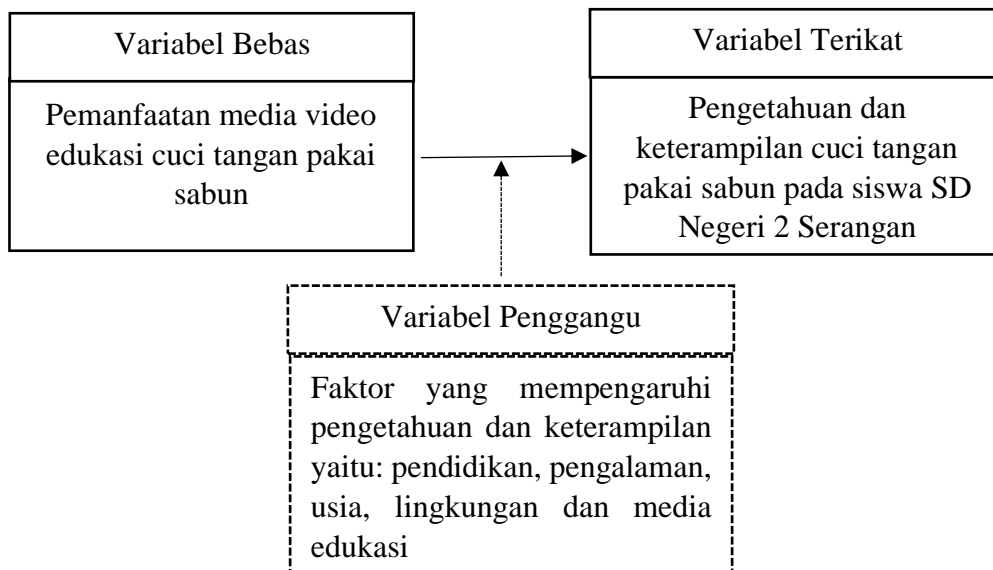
Variabel Bebas

Pemanfaatan media video edukasi cuci tangan pakai sabun

Variabel Terikat

Pengetahuan dan keterampilan cuci tangan pakai sabun pada siswa SD Negeri 2 Serangan

Variabel Penggangu

Faktor yang mempengaruhi pengetahuan dan keterampilan yaitu: pendidikan, pengalaman, usia, lingkungan dan media edukasi